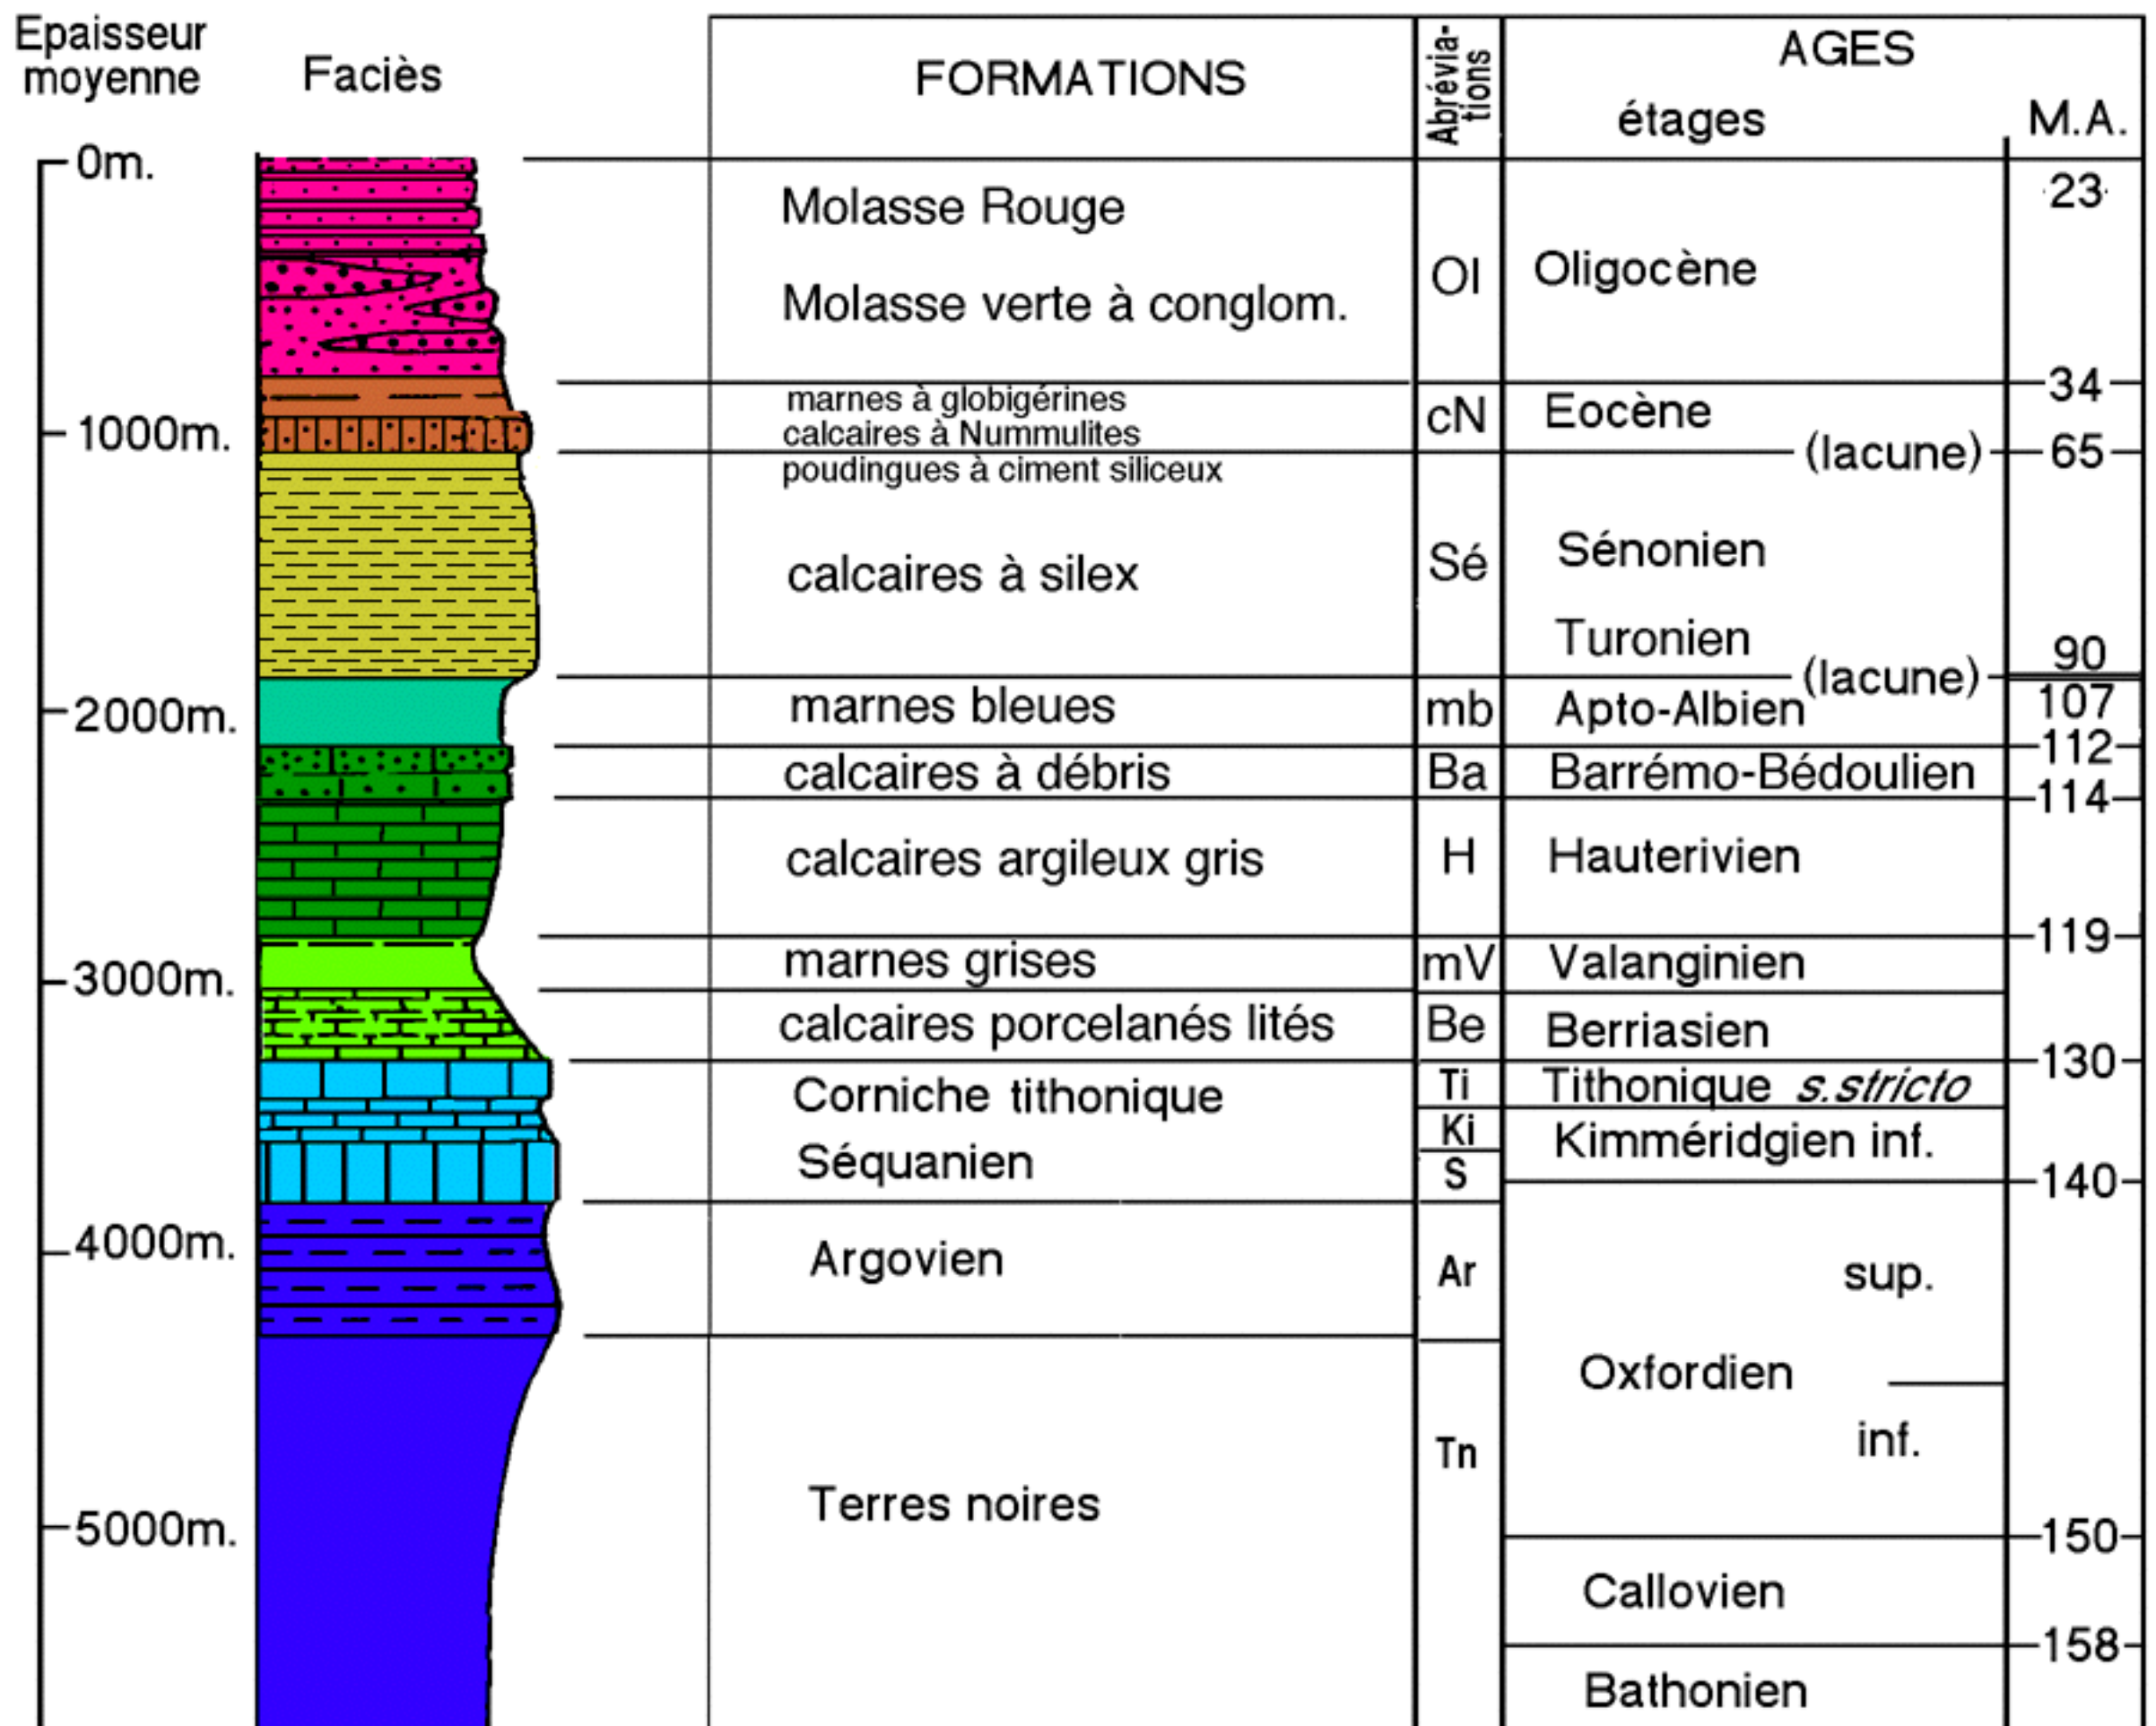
| Epaisseur moyenne | Faciès | FORMATIONS | Abréviations | AGES étages | M.A. |
|---|---|---|---|---|---|
| 0m. | | Molasse Rouge / Molasse verte à conglom. | Ol | Oligocène | 23 |
| | | marnes à globigérines / calcaires à Nummulites | cN | Eocène | 34 |
| 1000m. | | poudingues à ciment siliceux | | (lacune) | 65 |
| | | calcaires à silex | Sé | Sénonien / Turonien | |
| | | | | (lacune) | 90 |
| 2000m. | | marnes bleues | mb | Apto-Albien | 107 |
| | | calcaires à débris | Ba | Barrémo-Bédoulien | 112 |
| | | calcaires argileux gris | H | Hauterivien | 114 |
| 3000m. | | marnes grises | mV | Valanginien | 119 |
| | | calcaires porcelanés lités | Be | Berriasien | |
| | | Corniche tithonique | Ti | Tithonique s.stricto | 130 |
| | | Séquanien | Ki / S | Kimméridgien inf. | |
| 4000m. | | Argovien | Ar | Oxfordien sup. | 140 |
| | | Terres noires | Tn | Oxfordien inf. | |
| 5000m. | | | | Callovien | 150 |
| | | | | Bathonien | 158 |